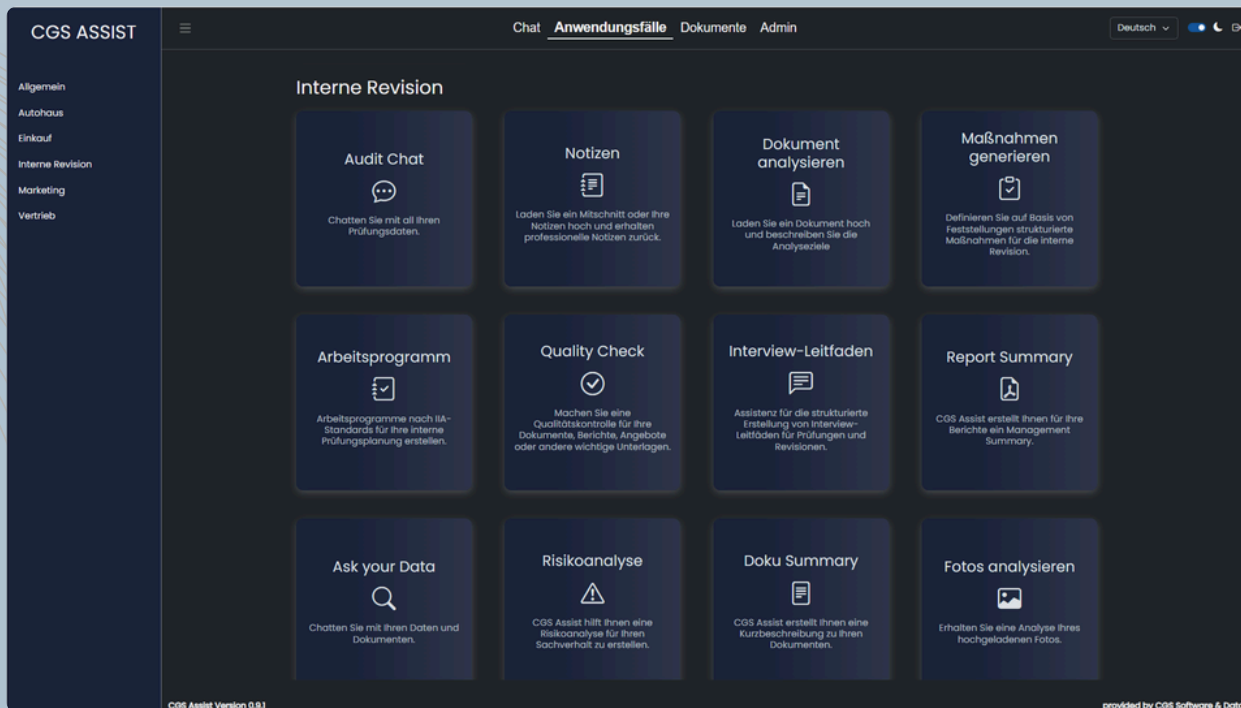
CGS ASSIST

Chat Anwendungsfälle Dokumente Admin

Deutsch

Allgemein
Autohaus
Einkauf
Interne Revision
Marketing
Vertrieb

Interne Revision

Audit Chat
Chatten Sie mit all Ihren Prüfungsdaten.

Notizen
Laden Sie ein Mitschnitt oder Ihre Notizen hoch und erhalten professionelle Notizen zurück.

Dokument analysieren
Laden Sie ein Dokument hoch und beschreiben Sie die Analyseziele

Maßnahmen generieren
Definieren Sie auf Basis von Feststellungen strukturierte Maßnahmen für die interne Revision.

Arbeitsprogramm
Arbeitsprogramme nach IIA-Standards für Ihre interne Prüfungsplanung erstellen.

Quality Check
Machen Sie eine Qualitätskontrolle für Ihre Dokumente, Berichte, Angebote oder andere wichtige Unterlagen.

Interview-Leitfaden
Assistenz für die strukturierte Erstellung von Interview-Leitfäden für Prüfungen und Revisionen.

Report Summary
CGS Assist erstellt Ihnen für Ihre Berichte ein Management Summary.

Ask your Data
Chatten Sie mit Ihren Daten und Dokumenten.

Risikoanalyse
CGS Assist hilft Ihnen eine Risikoanalyse für Ihren Sachverhalt zu erstellen.

Doku Summary
CGS Assist erstellt Ihnen eine Kurzbeschreibung zu Ihren Dokumenten.

Fotos analysieren
Erhalten Sie eine Analyse Ihres hochgeladenen Fotos.

CGS Assist Version 0.9.1

provided by CGS Software & Dat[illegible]